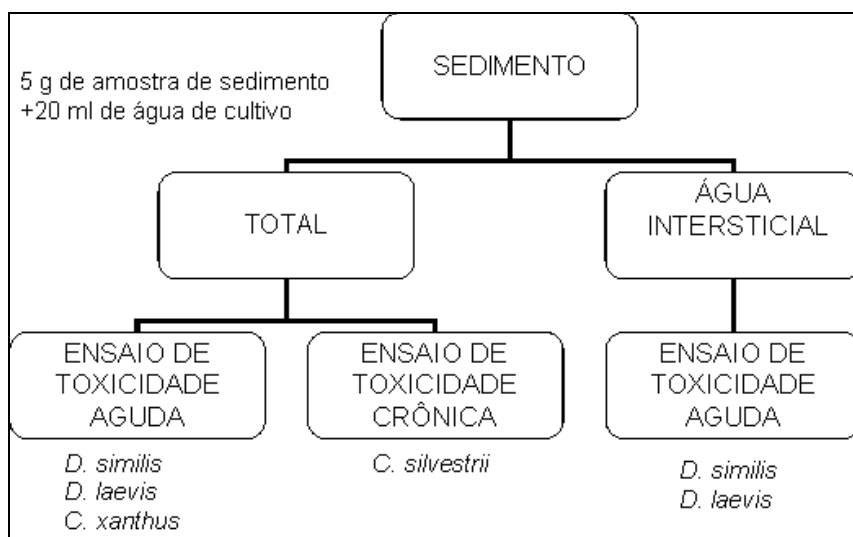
5 g de amostra de sedimento
+20 ml de água de cultivo

SEDIMENTO

TOTAL

ÁGUA INTERSTICIAL

ENSAIO DE TOXICIDADE AGUDA

D. similis
D. laevis
C. xanthus

ENSAIO DE TOXICIDADE CRÔNICA

C. silvestrii

ENSAIO DE TOXICIDADE AGUDA

D. similis
D. laevis